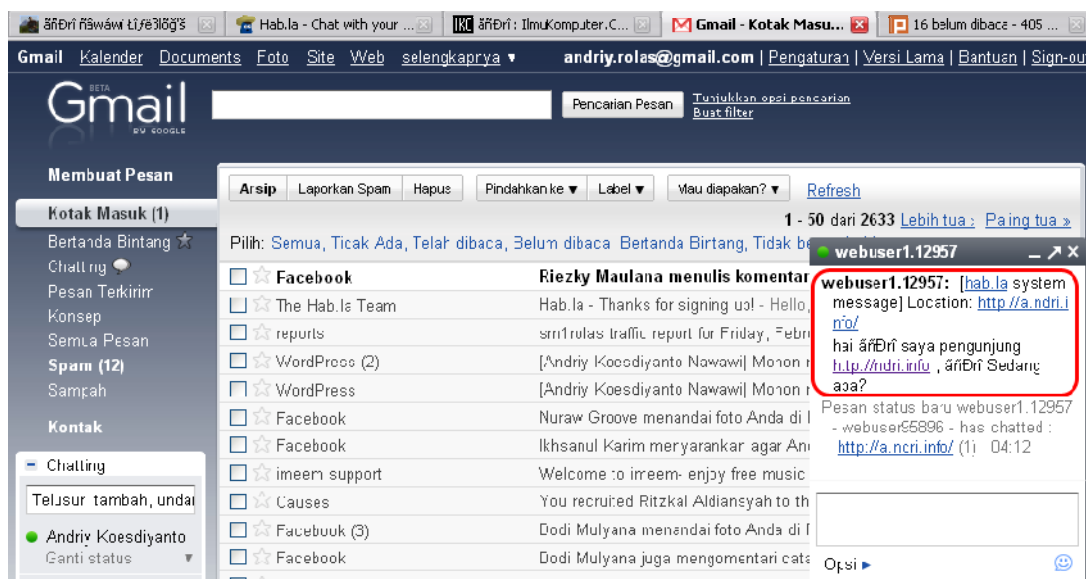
ãñÐrî ñšwáwí ŧíŕĕ3lõğ'š | Hab.la - Chat with your ... | ãñÐrî : IlmuKomputer.C... | Gmail - Kotak Masu... | 16 belum dibaca - 405 ...

Gmail Kalender Documents Foto Site Web selengkapnya ▾ andriy.rolas@gmail.com | Pengaturan | Versi Lama | Bantuan | Sign-out

Gmail BETA BY GOOGLE

Pencarian Pesan Tunjukkan opsi pencarian Buat filter

Membuat Pesan

Kotak Masuk (1)
Bertanda Bintang
Chatting
Pesan Terkirim
Konsep
Semua Pesan
Spam (12)
Sampah

Kontak

Chatting
Telusur, tambah, undan
Andriy Koesdiyanto
Ganti status

Arsip | Laporkan Spam | Hapus | Pindahkan ke ▾ | Label ▾ | Mau diapakan? ▾ | Refresh

1 - 50 dari 2633 Lebih tua › Paling tua »

Pilih: Semua, Tidak Ada, Telah dibaca, Belum dibaca, Bertanda Bintang, Tidak be

| | |
|---|---|
| Facebook | Riezky Maulana menulis komentar |
| The Hab.la Team | Hab.la - Thanks for signing up! - Hello, |
| reports | sm1rolas traffic report for Friday, Febru |
| WordPress (2) | [Andriy Koesdiyanto Nawawi] Mohon m |
| WordPress | [Andriy Koesdiyanto Nawawi] Mohon m |
| Facebook | Nuraw Groove menandai foto Anda di |
| Facebook | Ikhsanul Karim menyarankan agar And |
| imeem support | Welcome to imeem- enjoy free music |
| Causes | You recruited Ritzkal Aldiansyah to th |
| Facebook (3) | Dodi Mulyana menandai foto Anda di |
| Facebook | Dodi Mulyana juga mengomentari cata |

webuser1.12957

webuser1.12957: [hab.la system message] Location: http://a.ndri.info/
hai ãñÐrî saya pengunjung http://ndri.info , ãñÐrî Sedang apa?

Pesan status baru webuser1.12957 - webuser95896 - has chatted : http://a.ndri.info/ (1) 04:12

Opsi ▸